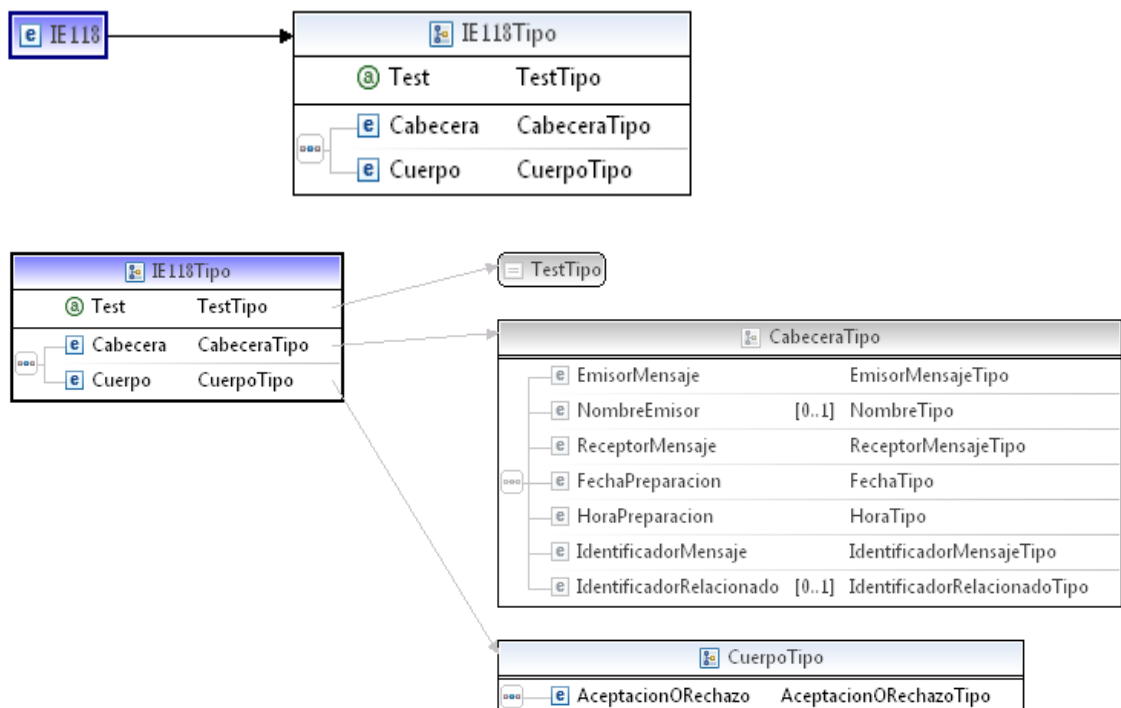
e IE118

IE118Tipo
a Test TestTipo
e Cabecera CabeceraTipo
e Cuerpo CuerpoTipo

IE118Tipo
a Test TestTipo
e Cabecera CabeceraTipo
e Cuerpo CuerpoTipo

TestTipo

CabeceraTipo
e EmisorMensaje EmisorMensajeTipo
e NombreEmisor [0..1] NombreTipo
e ReceptorMensaje ReceptorMensajeTipo
e FechaPreparacion FechaTipo
e HoraPreparacion HoraTipo
e IdentificadorMensaje IdentificadorMensajeTipo
e IdentificadorRelacionado [0..1] IdentificadorRelacionadoTipo

CuerpoTipo
e AceptacionORechazo AceptacionORechazoTipo